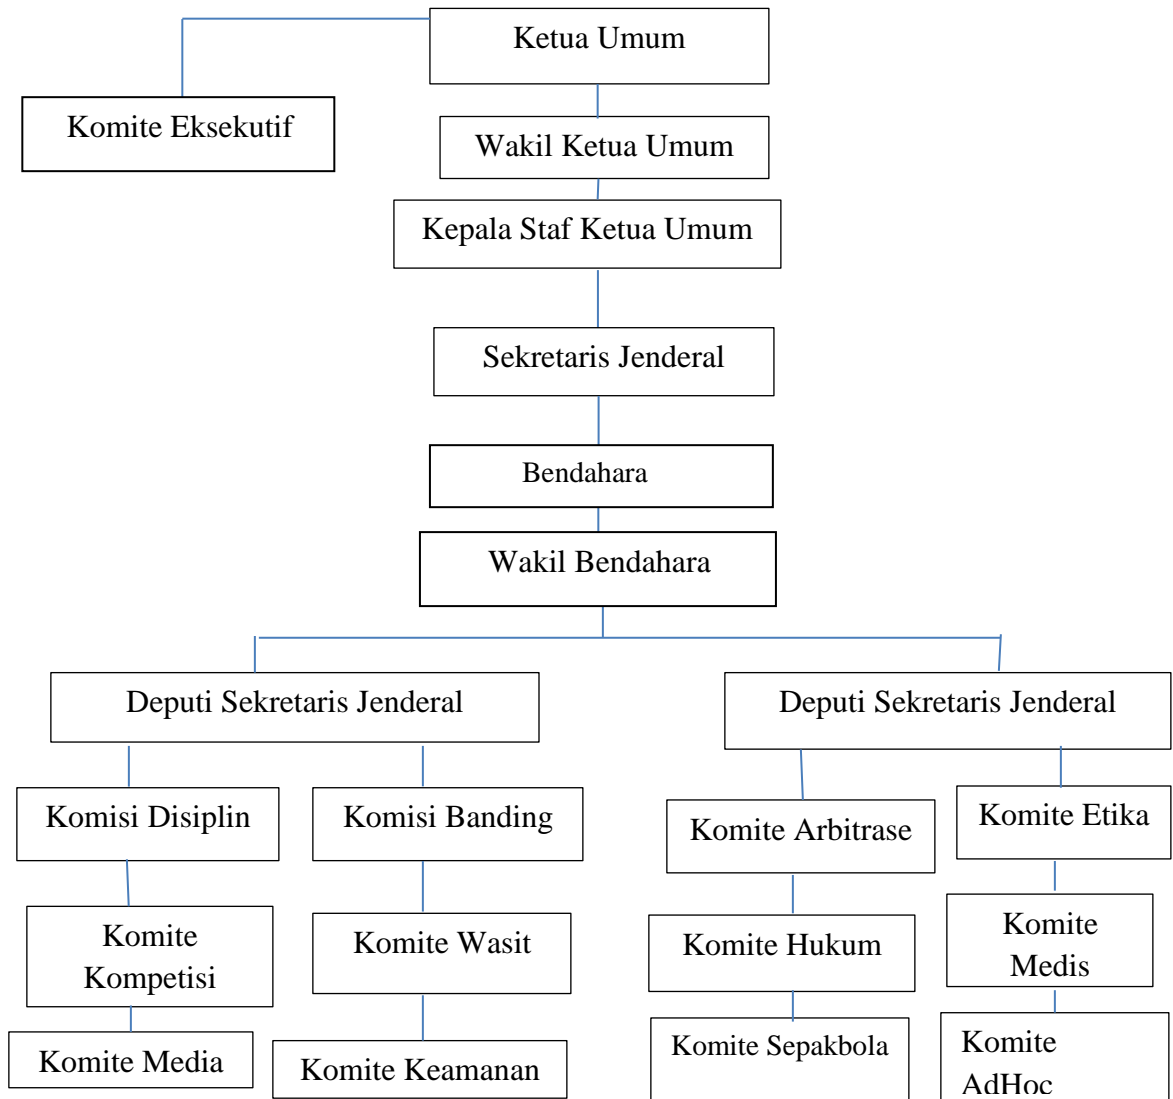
Ketua Umum

Komite Eksekutif

Wakil Ketua Umum

Kepala Staf Ketua Umum

Sekretaris Jenderal

Bendahara

Wakil Bendahara

Deputi Sekretaris Jenderal

Deputi Sekretaris Jenderal

Komisi Disiplin

Komisi Banding

Komite Arbitrase

Komite Etika

Komite Kompetisi

Komite Wasit

Komite Hukum

Komite Medis

Komite Media

Komite Keamanan

Komite Sepakbola

Komite AdHoc